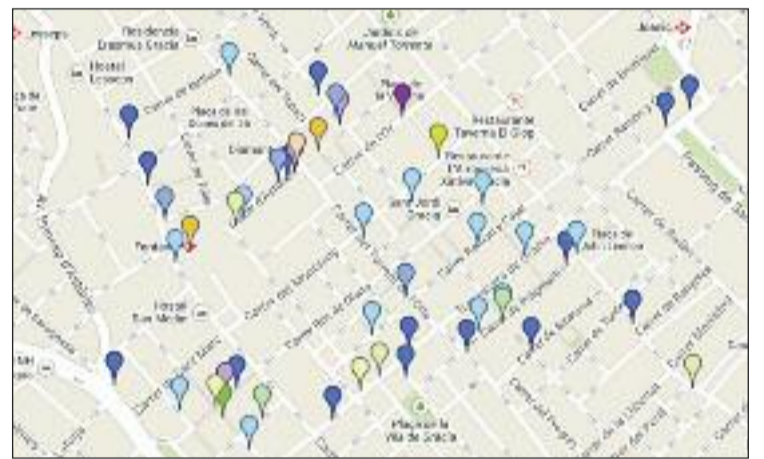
Residencia Erasmus Gracia
Jardins de Manuel Torrente
Joanic
Hostel Lesseps
Plaça de la Revolució
Carrer de Bethlem
Plaça de la Virreina
Carrer del Torrent
Restaurant Taverna El Glop
Restaurant Xalet de Gràcia
Carrer de l'Or
Sant Jordi Gràcia
Fontana
Plaça de John Lennon
Hostel Sun Moon
Carrer del Montseny
Torrent de l'Olla
Carrer de Verdi
Carrer de Ramon y Cajal
Carrer de Sardenya
Carrer de Goya
Carrer de Bonavista
Carrer de Mozart
Carrer de Tordera
Carrer de Sant Salvador
Plaça de la Vila de Gràcia
Carrer del Progrés
Carrer de la Llibertat
Carrer del Penedès
Av. Príncep d'Astúries
Carrer de Gran de Gràcia
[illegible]